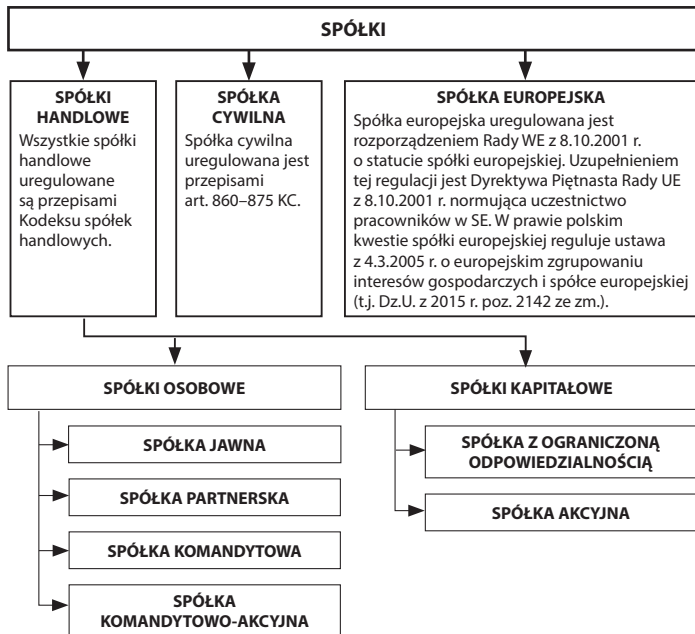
SPÓŁKI

SPÓŁKI HANDLOWE
Wszystkie spółki handlowe uregulowane są przepisami Kodeksu spółek handlowych.

SPÓŁKA CYWILNA
Spółka cywilna uregulowana jest przepisami art. 860–875 KC.

SPÓŁKA EUROPEJSKA
Spółka europejska uregulowana jest rozporządzeniem Rady WE z 8.10.2001 r. o statucie spółki europejskiej. Uzupełnieniem tej regulacji jest Dyrektywa Piętnasta Rady UE z 8.10.2001 r. normująca uczestnictwo pracowników w SE. W prawie polskim kwestie spółki europejskiej reguluje ustawa z 4.3.2005 r. o europejskim zgrupowaniu interesów gospodarczych i spółce europejskiej (t.j. Dz.U. z 2015 r. poz. 2142 ze zm.).

SPÓŁKI OSOBOWE

SPÓŁKA JAWNA

SPÓŁKA PARTNERSKA

SPÓŁKA KOMANDYTOWA

SPÓŁKA KOMANDYTOWO-AKCYJNA

SPÓŁKI KAPITAŁOWE

SPÓŁKA Z OGRANICZONĄ ODPOWIEDZIALNOŚCIĄ

SPÓŁKA AKCYJNA